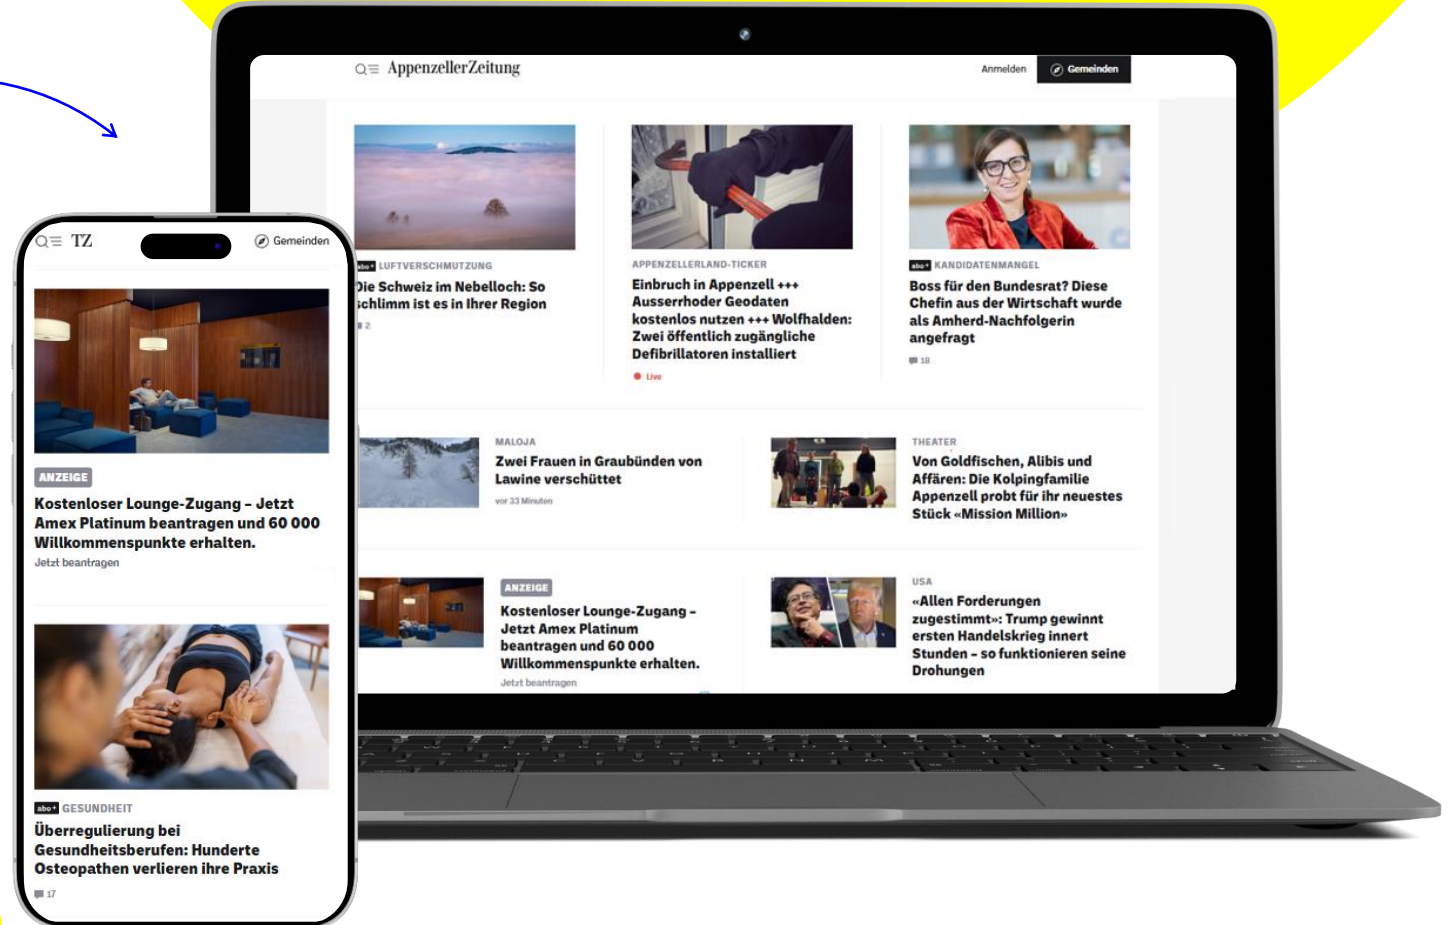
AppenzellerZeitung

Anmelden

Gemeinden

abo+ LUFTVERSCHMUTZUNG

Die Schweiz im Nebelloch: So schlimm ist es in Ihrer Region

2

APPENZELLERLAND-TICKER

Einbruch in Appenzell +++ Ausserrhoder Geodaten kostenlos nutzen +++ Wolfhalden: Zwei öffentlich zugängliche Defibrillatoren installiert

Live

abo+ KANDIDATENMANGEL

Boss für den Bundesrat? Diese Chefin aus der Wirtschaft wurde als Amherd-Nachfolgerin angefragt

18

MALOJA

Zwei Frauen in Graubünden von Lawine verschüttet

vor 33 Minuten

THEATER

Von Goldfischen, Alibis und Affären: Die Kolpingfamilie Appenzell probt für ihr neuestes Stück «Mission Million»

ANZEIGE

Kostenloser Lounge-Zugang - Jetzt Amex Platinum beantragen und 60 000 Willkommenspunkte erhalten.

Jetzt beantragen

USA

«Allen Forderungen zugestimmt»: Trump gewinnt ersten Handelskrieg innert Stunden - so funktionieren seine Drohungen

TZ

Gemeinden

ANZEIGE

Kostenloser Lounge-Zugang - Jetzt Amex Platinum beantragen und 60 000 Willkommenspunkte erhalten.

Jetzt beantragen

abo+ GESUNDHEIT

Überregulierung bei Gesundheitsberufen: Hunderte Osteopathen verlieren ihre Praxis

17